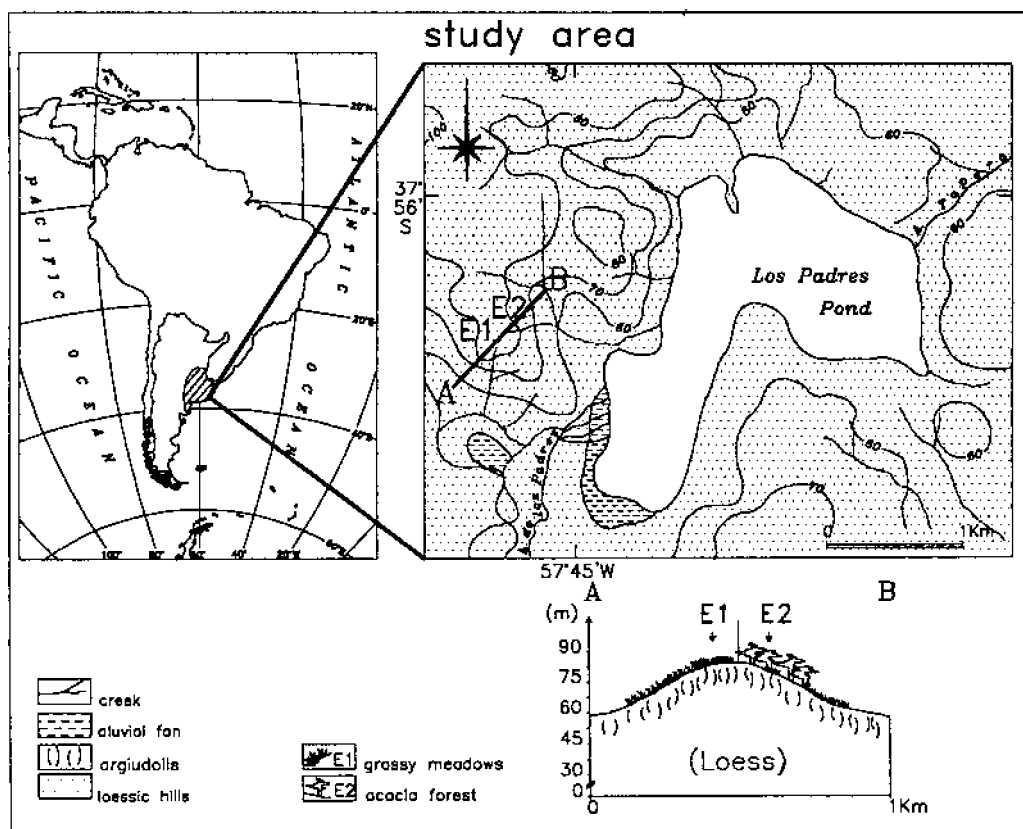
study area

PACIFIC OCEAN

ATLANTIC OCEAN

20°N

20°S

40°S

60°S

100° 80° 60° 40° 20°W

37° 56' S

57°45'W

100

80

80

80

70

60

60

60

70

80

Los Padres Pond

A° Los Padres

A° Padres

B

E2

E1

A

0 1Km

A B

(m)

E1 E2

90

75

60

45

30

0

(Loess)

0 1Km

creek

aluvial fan

argiudolls

loessic hills

E1 grassy meadows

E2 acacia forest